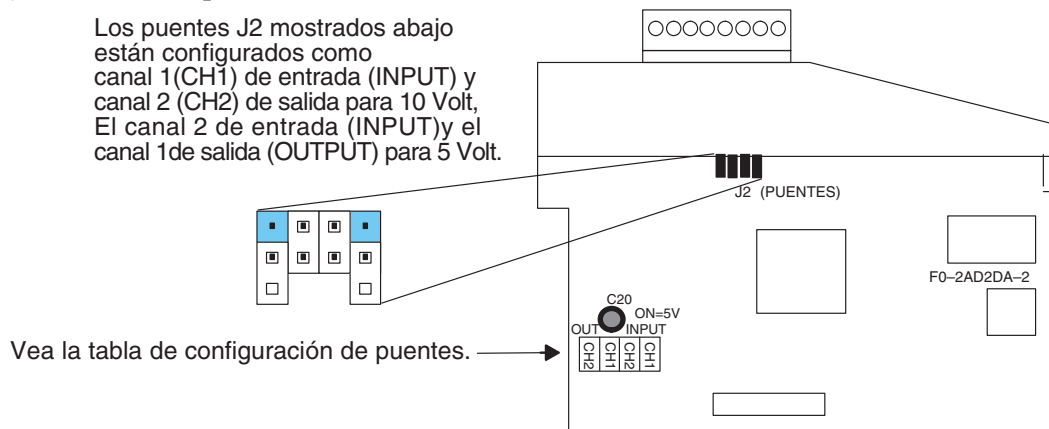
Los puentes J2 mostrados abajo están configurados como canal 1(CH1) de entrada (INPUT) y canal 2 (CH2) de salida para 10 Volt, El canal 2 de entrada (INPUT)y el canal 1de salida (OUTPUT) para 5 Volt.

J2 (PUENTES)

F0–2AD2DA–2

C20
ON=5V
OUT
INPUT
CH2 CH1 CH2 CH1

Vea la tabla de configuración de puentes.